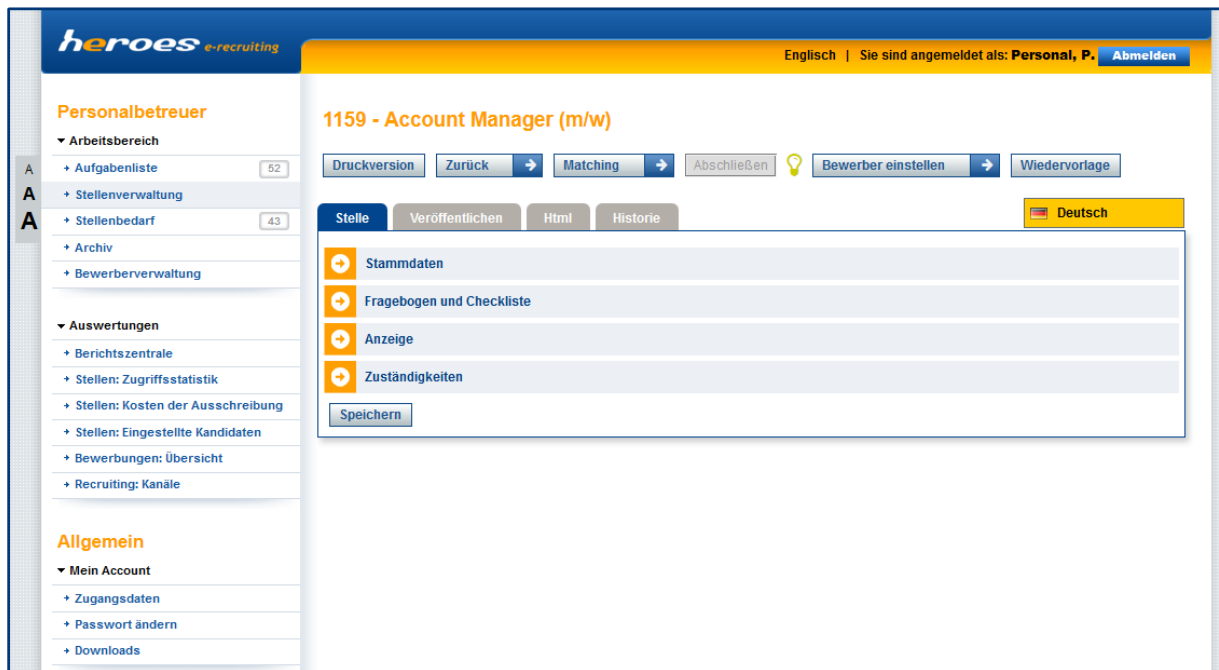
heroes e-recruiting

Englisch | Sie sind angemeldet als: Personal, P. Abmelden

A
A
A

Personalbetreuer

▾ Arbeitsbereich
+ Aufgabenliste 52
+ Stellenverwaltung
+ Stellenbedarf 43
+ Archiv
+ Bewerberverwaltung

▾ Auswertungen
+ Berichtszentrale
+ Stellen: Zugriffsstatistik
+ Stellen: Kosten der Ausschreibung
+ Stellen: Eingestellte Kandidaten
+ Bewerbungen: Übersicht
+ Recruiting: Kanäle

Allgemein

▾ Mein Account
+ Zugangsdaten
+ Passwort ändern
+ Downloads

1159 - Account Manager (m/w)

Druckversion Zurück Matching Abschließen Bewerber einstellen Wiedervorlage

Stelle Veröffentlichen Html Historie

Deutsch

Stammdaten
Fragebogen und Checkliste
Anzeige
Zuständigkeiten

Speichern